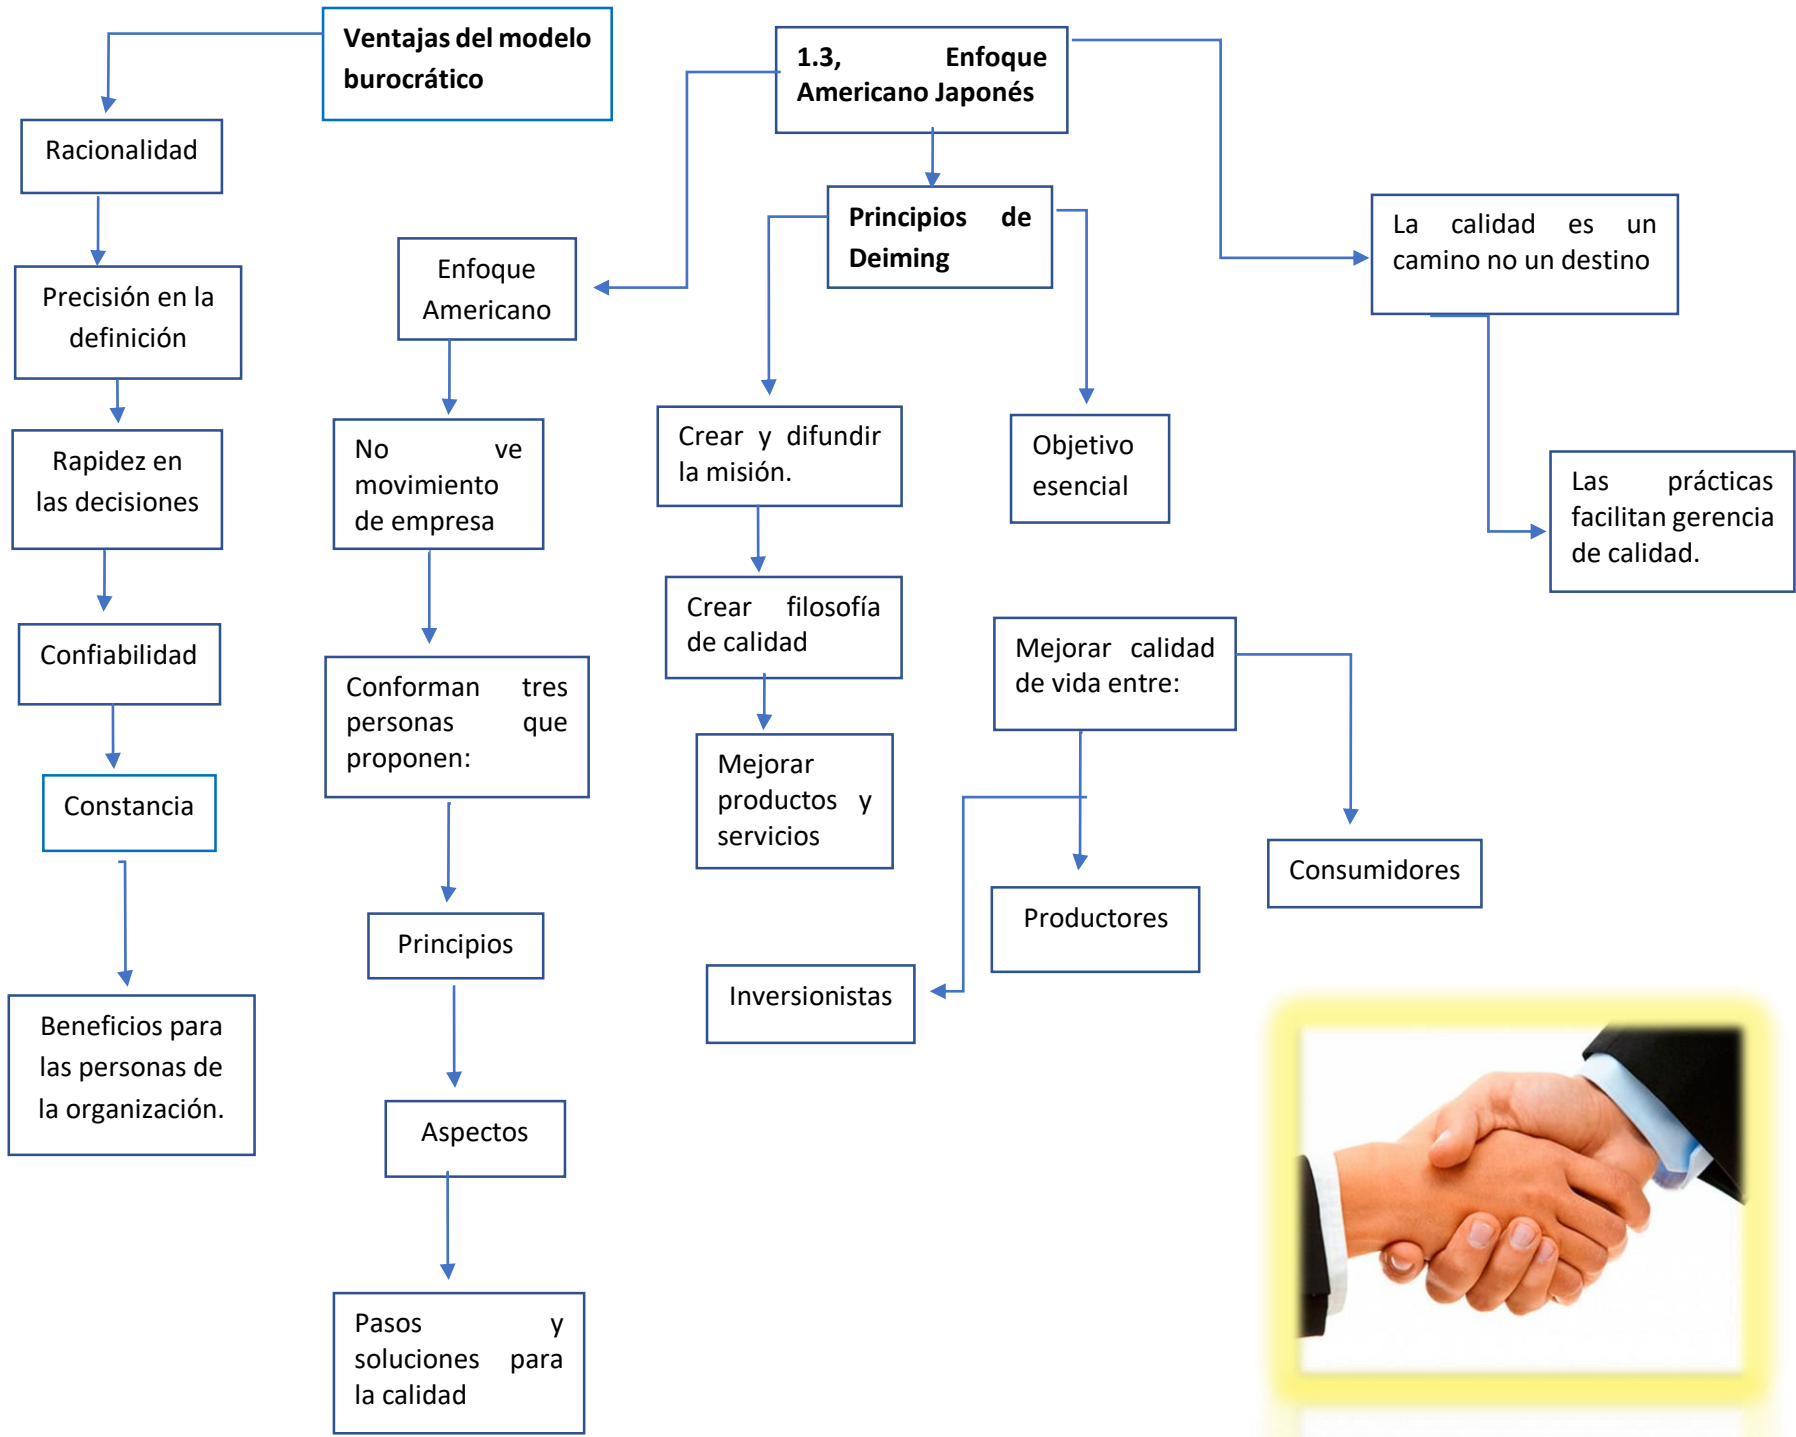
Ventajas del modelo burocrático

Racionalidad

Precisión en la definición

Rapidez en las decisiones

Confiabilidad

Constancia

Beneficios para las personas de la organización.

1.3, Enfoque Americano Japonés

Enfoque Americano

No ve movimiento de empresa

Conforman tres personas que proponen:

Principios

Aspectos

Pasos y soluciones para la calidad

Principios de Deiming

Crear y difundir la misión.

Crear filosofía de calidad

Mejorar productos y servicios

Objetivo esencial

Mejorar calidad de vida entre:

Productores

Inversionistas

Consumidores

La calidad es un camino no un destino

Las prácticas facilitan gerencia de calidad.